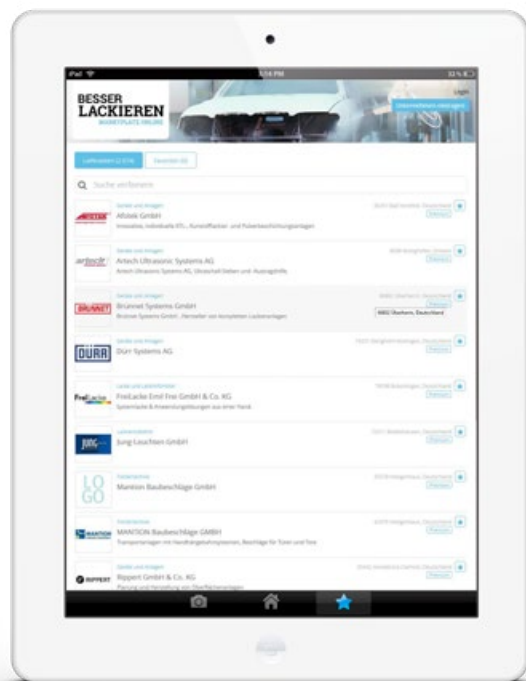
iPad
1:14 PM
32 %
BESSER LACKIEREN
MARKTPLATZ ONLINE
Login
Unternehmen eintragen
Lieferanten (2.574)
Favoriten (0)
Suche verfeinern
AFOTEK
Geräte und Anlagen
Afotek GmbH
Innovative, individuelle ETL-, Kunststofflacke- und Pulverbeschichtungsanlagen
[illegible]
artech
Geräte und Anlagen
Artech Ultrasonic Systems AG
Artech Ultrasonic Systems AG, Ultraschall Sieben und Ausrüstungen
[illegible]
BRUNNET
Geräte und Anlagen
Brunnet Systems GmbH
Brunnet Systems GmbH - Hersteller von kompletten Lackieranlagen
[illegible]
88682 Oberhorn, Deutschland
DÜRR
Geräte und Anlagen
Dürr Systems AG
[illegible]
FreiLacke
Lacke und Lackzubehör
FreiLacke Emil Frei GmbH & Co. KG
Systemlacke & Anwendungslösungen aus einer Hand
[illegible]
JUNG
Geräte und Anlagen
Jung-Leuchten GmbH
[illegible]
LOGO
Fördertechnik
Mantion Baubeschläge GmbH
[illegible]
MANTION
Fördertechnik
MANTION Baubeschläge GMBH
Transportanlagen mit Handhabungseinrichtungen, Beschläge für Türen und Tore
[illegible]
RIPPERT
Geräte und Anlagen
Rippert GmbH & Co. KG
Planung und Herstellung von Oberflächenanlagen
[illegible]